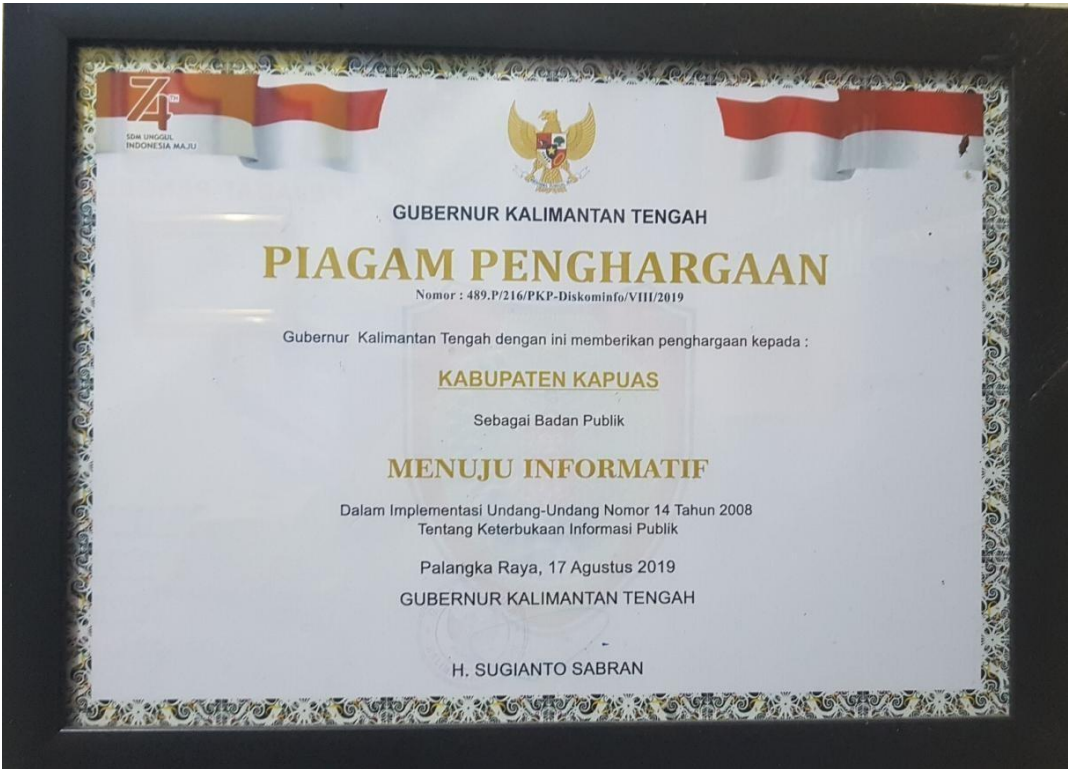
74TH
SDM UNGGUL
INDONESIA MAJU

GUBERNUR KALIMANTAN TENGAH

PIAGAM PENGHARGAAN

Nomor : 489.P/216/PKP-Diskominfo/VIII/2019

Gubernur Kalimantan Tengah dengan ini memberikan penghargaan kepada :

KABUPATEN KAPUAS

Sebagai Badan Publik

MENUJU INFORMATIF

Dalam Implementasi Undang-Undang Nomor 14 Tahun 2008
Tentang Keterbukaan Informasi Publik

Palangka Raya, 17 Agustus 2019

GUBERNUR KALIMANTAN TENGAH

H. SUGIANTO SABRAN